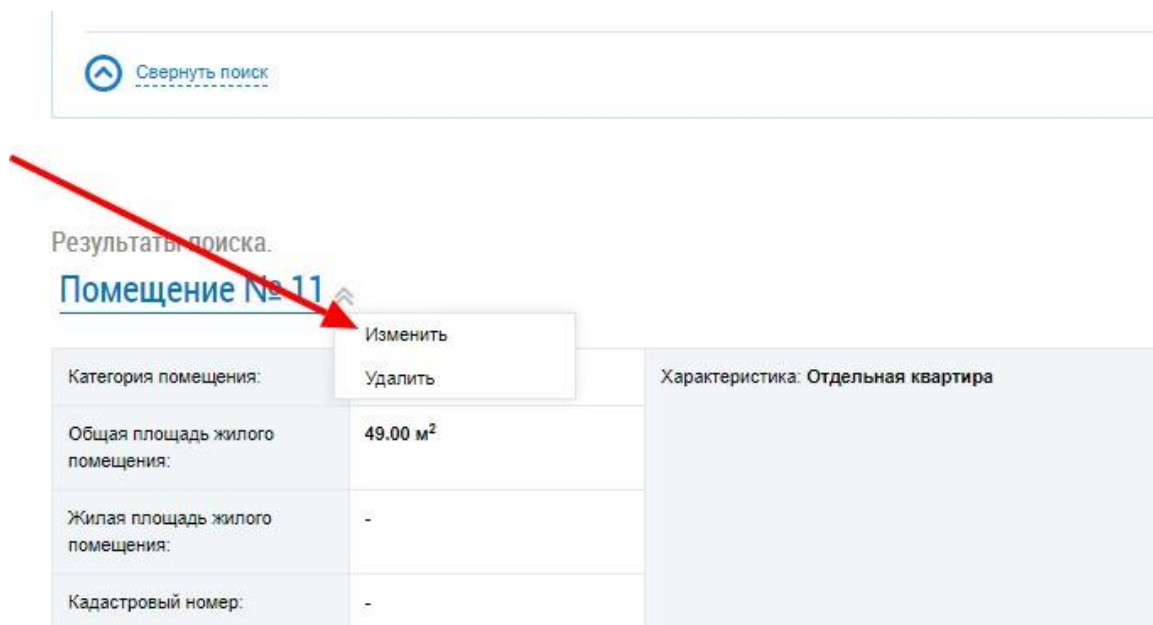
Свернуть поиск

Результаты поиска.

Помещение № 11

Изменить

Удалить

| Категория помещения: | | Характеристика: **Отдельная квартира** |
|---|---|---|
| Общая площадь жилого помещения: | 49.00 м$^2$ | |
| Жилая площадь жилого помещения: | - | |
| Кадастровый номер: | - | |